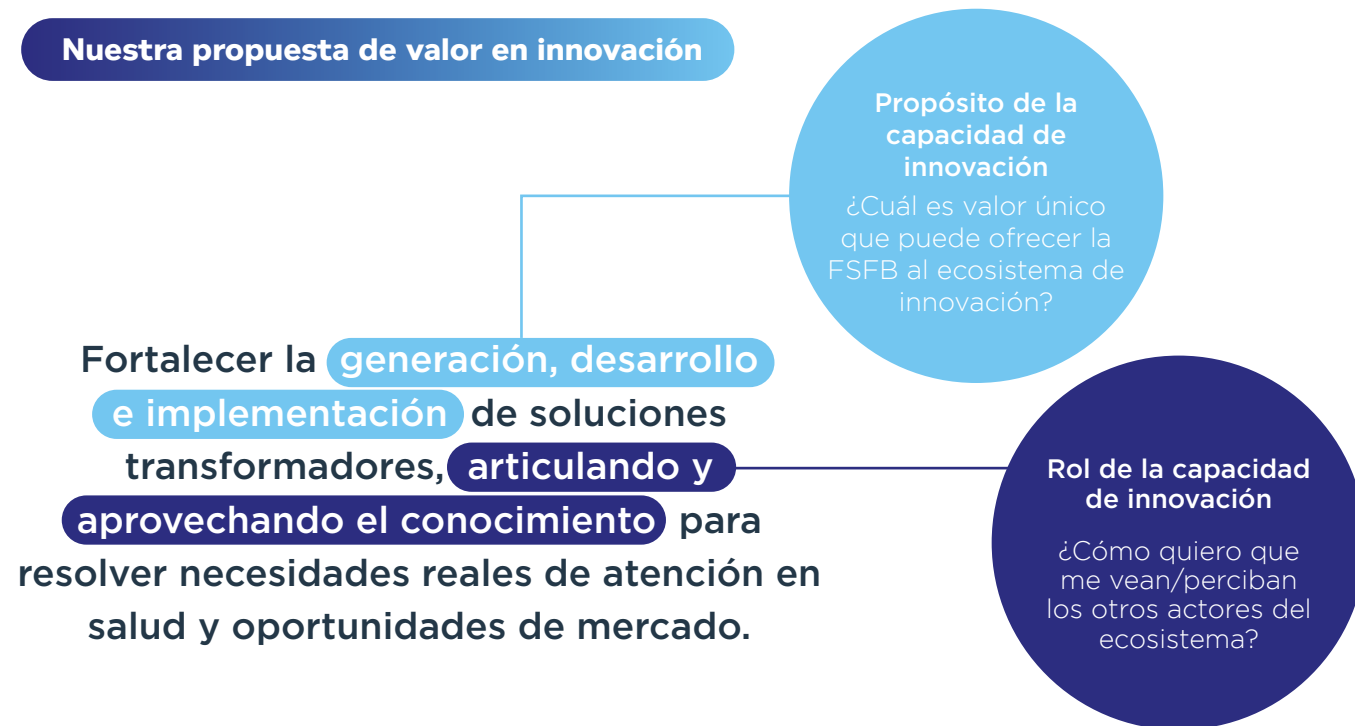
Nuestra propuesta de valor en innovación

Propósito de la capacidad de innovación

¿Cuál es valor único que puede ofrecer la FSFB al ecosistema de innovación?

Fortalecer la generación, desarrollo e implementación de soluciones transformadores, articulando y aprovechando el conocimiento para resolver necesidades reales de atención en salud y oportunidades de mercado.

Rol de la capacidad de innovación

¿Cómo quiero que me vean/perciban los otros actores del ecosistema?